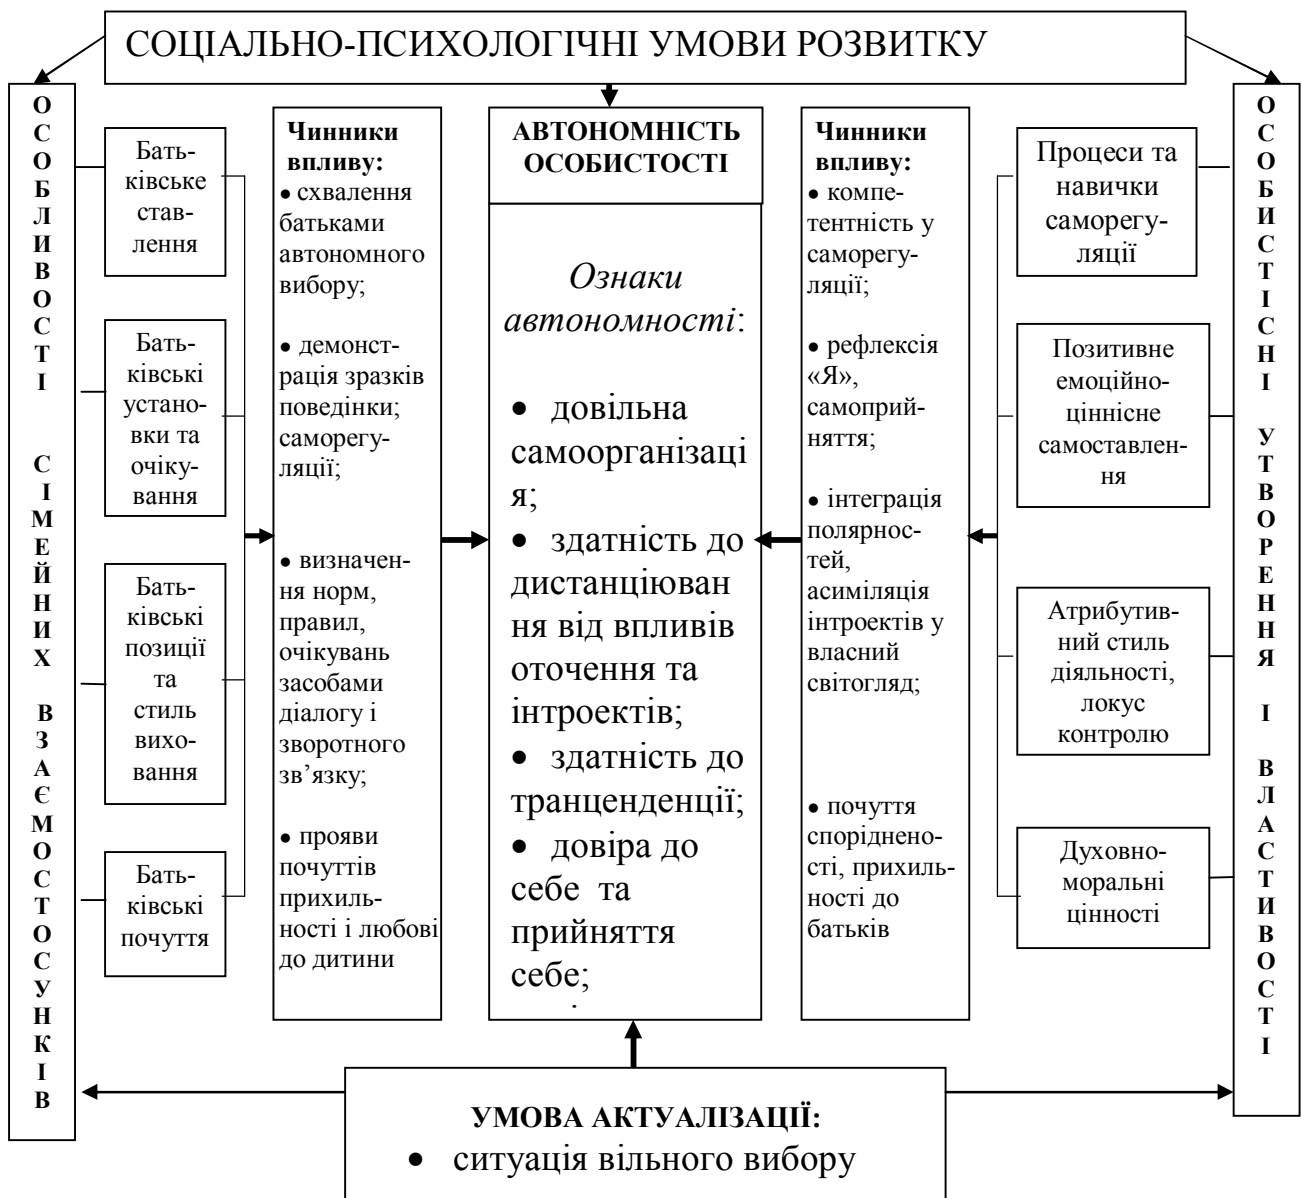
СОЦІАЛЬНО-ПСИХОЛОГІЧНІ УМОВИ РОЗВИТКУ

ОСОБЛИВОСТІ СІМЕЙНИХ ВЗАЄМОСТОСУНКІВ

Батьківське ставлення

Батьківські установки та очікування

Батьківські позиції та стиль виховання

Батьківські почуття

**Чинники впливу:**
• схвалення батьками автономного вибору;
• демонстрація зразків поведінки; саморегуляції;
• визначення норм, правил, очікувань засобами діалогу і зворотного зв'язку;
• прояви почуттів прихильності і любові до дитини

**АВТОНОМНІСТЬ ОСОБИСТОСТІ**

*Ознаки автономності*:
• довільна самоорганізація;
• здатність до дистанціювання від впливів оточення та інтроектів;
• здатність до транценденції;
• довіра до себе та прийняття себе;

**Чинники впливу:**
• компетентність у саморегуляції;
• рефлексія «Я», самоприйняття;
• інтеграція полярностей, асиміляція інтроектів у власний світогляд;
• почуття спорідненості, прихильності до батьків

Процеси та навички саморегуляції

Позитивне емоційно-ціннісне самоставлення

Атрибутивний стиль діяльності, локус контролю

Духовно-моральні цінності

ОСОБИСТІСНІ УТВОРЕННЯ І ВЛАСТИВОСТІ

**УМОВА АКТУАЛІЗАЦІЇ:**
• ситуація вільного вибору